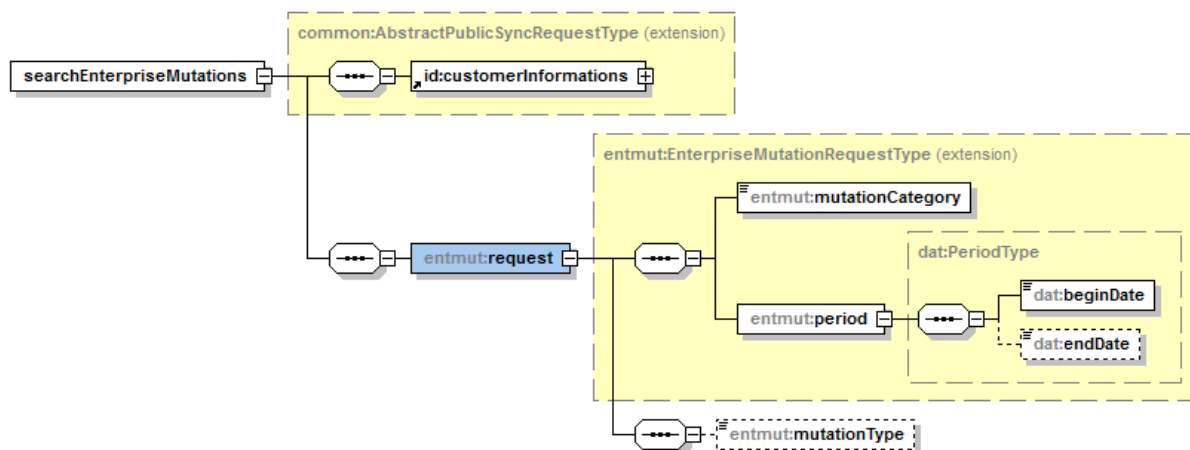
common:AbstractPublicSyncRequestType (extension)

searchEnterpriseMutations

id:customerInformations

entmut:EnterpriseMutationRequestType (extension)

entmut:mutationCategory

dat:PeriodType

entmut:request

dat:beginDate

entmut:period

dat:endDate

entmut:mutationType